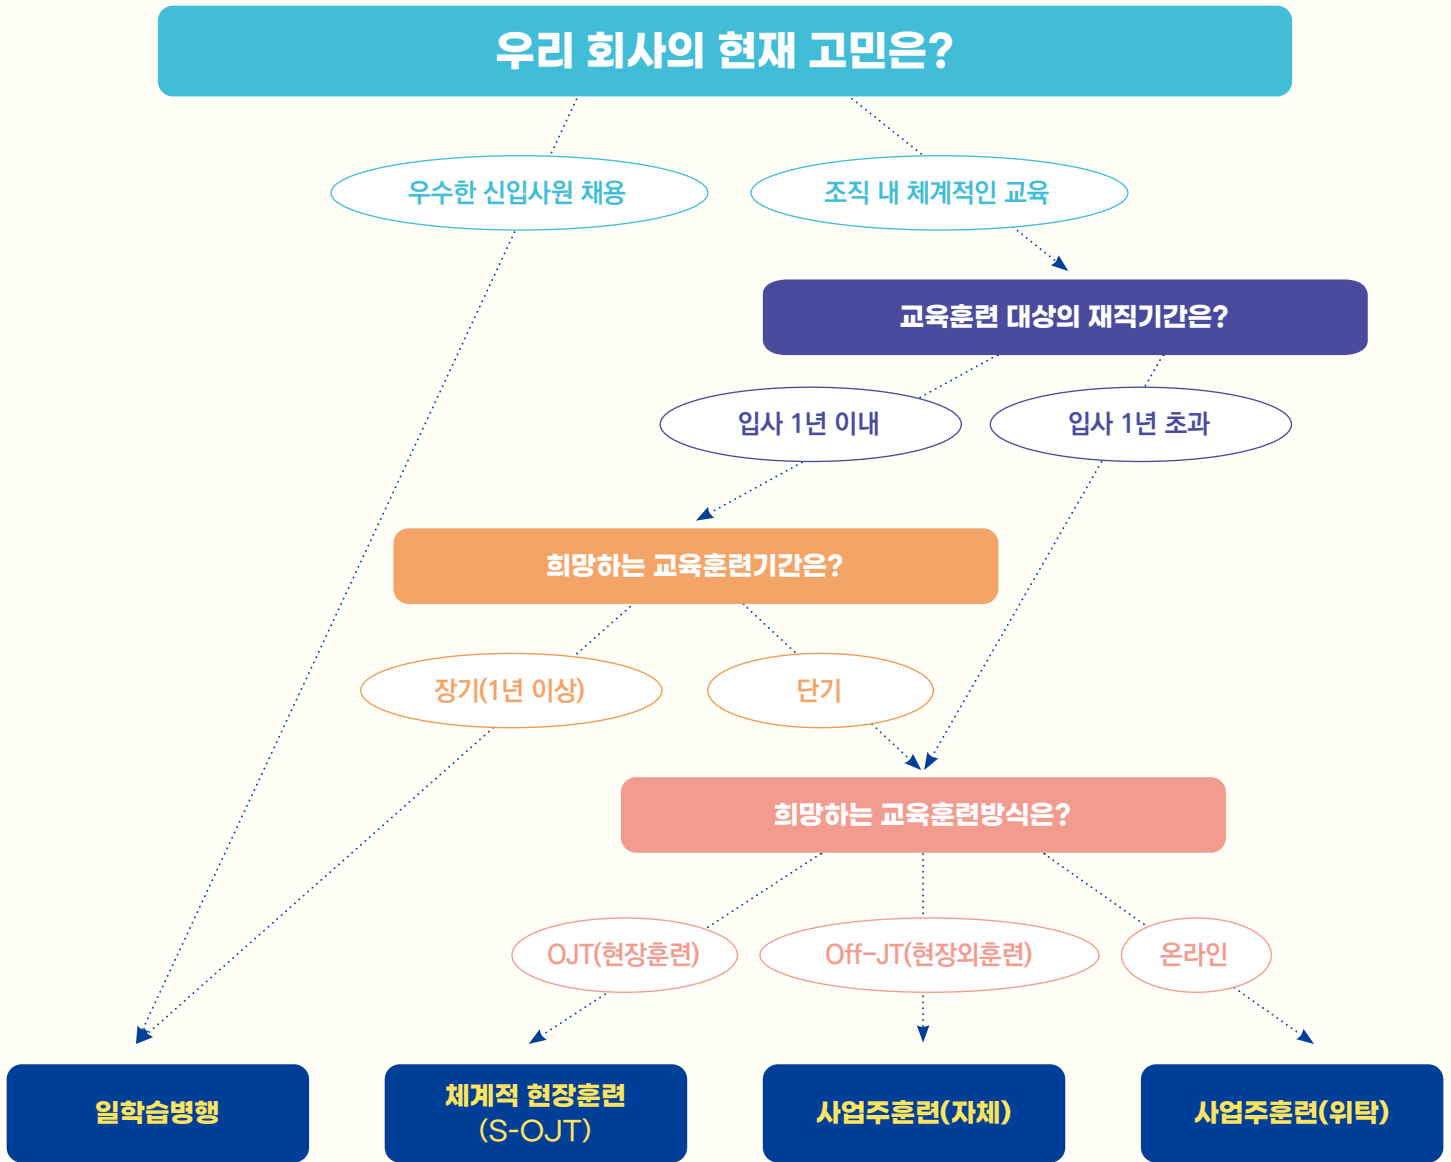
우리 회사의 현재 고민은?

우수한 신입사원 채용

조직 내 체계적인 교육

교육훈련 대상의 재직기간은?

입사 1년 이내

입사 1년 초과

희망하는 교육훈련기간은?

장기(1년 이상)

단기

희망하는 교육훈련방식은?

OJT(현장훈련)

Off-JT(현장외훈련)

온라인

일학습병행

체계적 현장훈련 (S-OJT)

사업주훈련(자체)

사업주훈련(위탁)